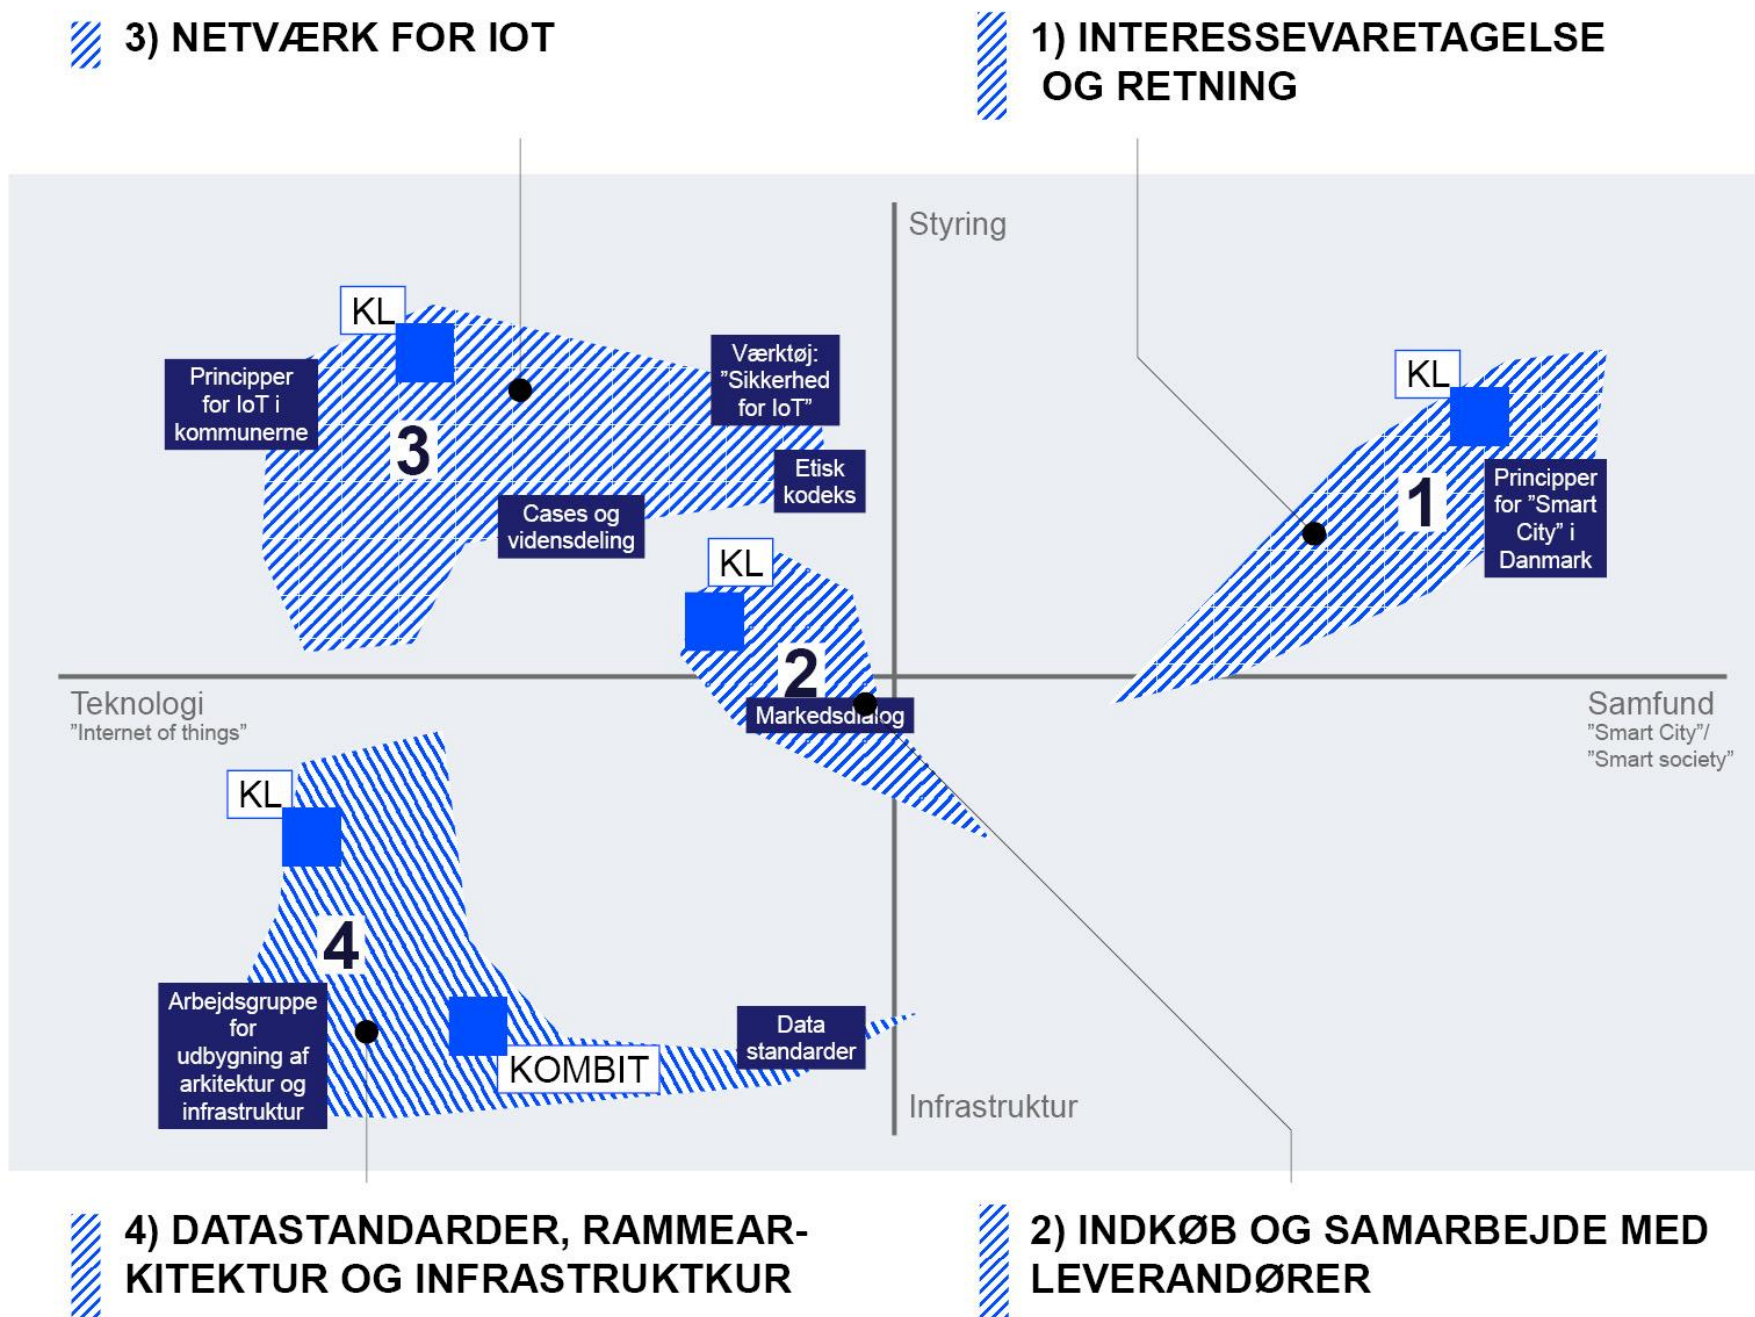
3) NETVÆRK FOR IOT

1) INTERESSEVARETAGELSE OG RETNING

Styring

KL

Principper for IoT i kommunerne

3

Værktøj: "Sikkerhed for IoT"

Etisk kodeks

Cases og vidensdeling

KL

Principper for "Smart City" i Danmark

1

KL

2

Markedsdialog

Teknologi
"Internet of things"

Samfund
"Smart City"/ "Smart society"

KL

4

Arbejdsgruppe for udbygning af arkitektur og infrastruktur

KOMBIT

Data standarder

Infrastruktur

4) DATASTANDARDER, RAMMEARKITEKTUR OG INFRASTRUKTKUR

2) INDKØB OG SAMARBEJDE MED LEVERANDØRER